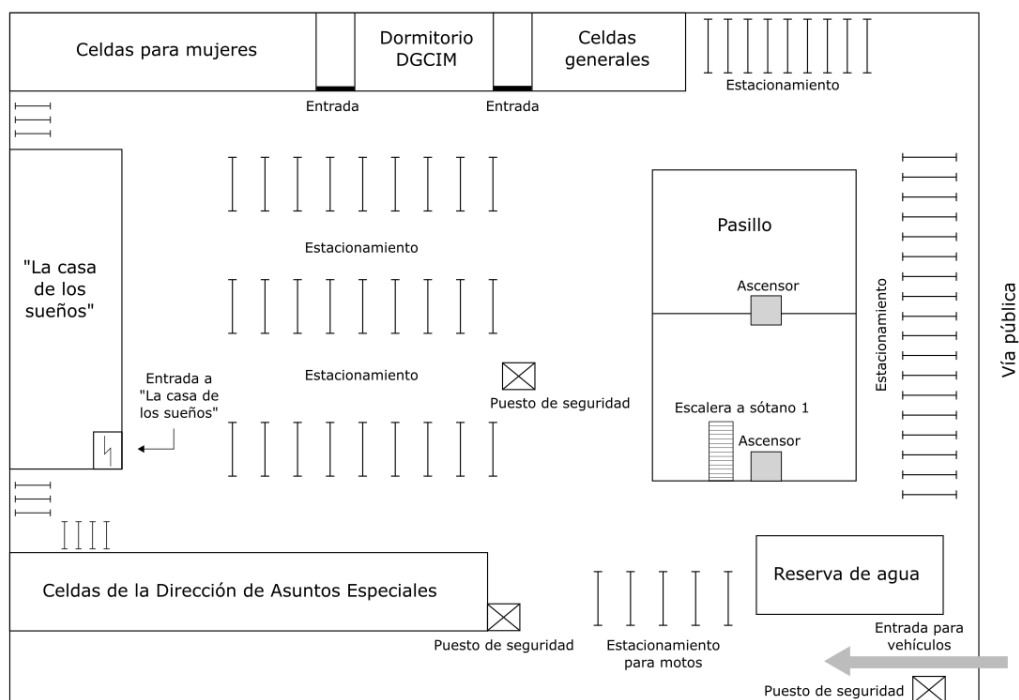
Celdas para mujeres

Dormitorio DGCIM

Celdas generales

Estacionamiento

Entrada

Entrada

Estacionamiento

Pasillo

"La casa de los sueños"

Ascensor

Estacionamiento

Vía pública

Estacionamiento

Entrada a "La casa de los sueños"

Puesto de seguridad

Escalera a sótano 1

Ascensor

Celdas de la Dirección de Asuntos Especiales

Reserva de agua

Puesto de seguridad

Estacionamiento para motos

Entrada para vehículos

Puesto de seguridad